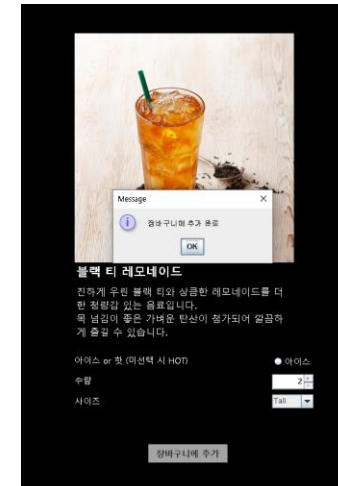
Message

장바구니에 추가 완료

OK

블랙 티 레모네이드

진하게 우린 블랙 티와 상큼한 레모네이드를 더한 청량감 있는 음료입니다.
목 넘김이 좋은 가벼운 탄산이 첨가되어 깔끔하게 즐길 수 있습니다.

아이스 or 핫 (미선택 시 HOT)

아이스

수량

2

사이즈

Tall

장바구니에 추가